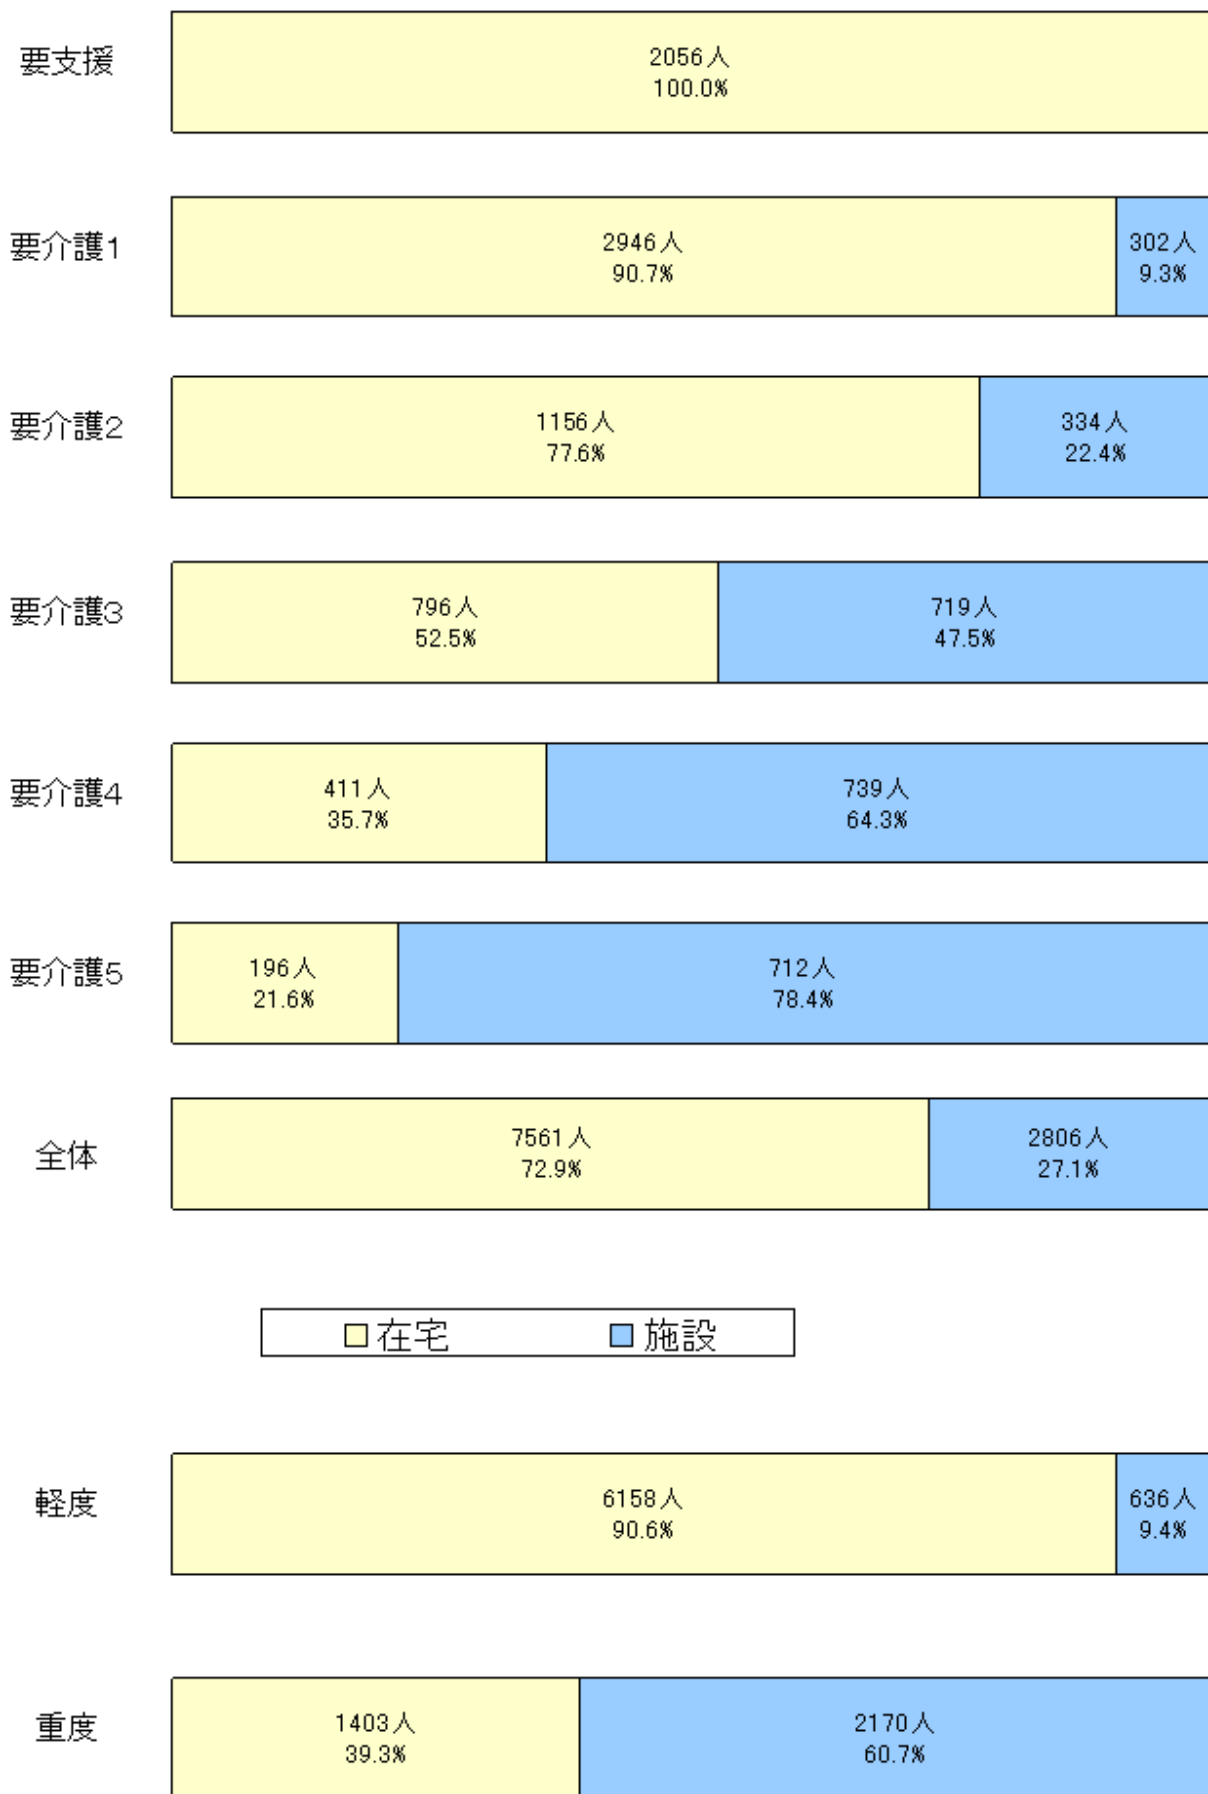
要支援
2056人
100.0%

要介護1
2946人
90.7%
302人
9.3%

要介護2
1156人
77.6%
334人
22.4%

要介護3
796人
52.5%
719人
47.5%

要介護4
411人
35.7%
739人
64.3%

要介護5
196人
21.6%
712人
78.4%

全体
7561人
72.9%
2806人
27.1%

在宅 施設

軽度
6158人
90.6%
636人
9.4%

重度
1403人
39.3%
2170人
60.7%